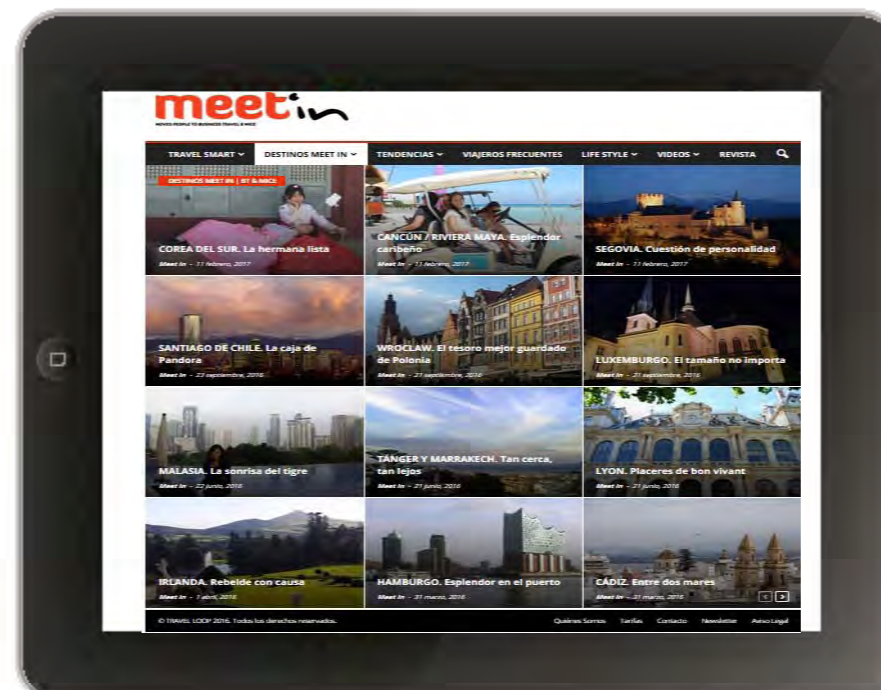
meet in

MOVES PEOPLE TO BUSINESS TRAVEL & MICE

TRAVEL SMART ⌄ DESTINOS MEET IN ⌄ TENDENCIAS ⌄ VIAJEROS FRECUENTES LIFE STYLE ⌄ VIDEOS ⌄ REVISTA

DESTINOS MEET IN | BT & MICE

COREA DEL SUR. La hermana lista
Meet In - 11 febrero, 2017

CANCÚN / RIVIERA MAYA. Esplendor caribeño
Meet In - 11 febrero, 2017

SEGOVIA. Cuestión de personalidad
Meet In - 11 febrero, 2017

SANTIAGO DE CHILE. La caja de Pandora
Meet In - 23 septiembre, 2016

WROCLAW. El tesoro mejor guardado de Polonia
Meet In - 21 septiembre, 2016

LUXEMBURGO. El tamaño no importa
Meet In - 21 septiembre, 2016

MALASIA. La sonrisa del tigre
Meet In - 22 junio, 2016

TÁNGER Y MARRAKECH. Tan cerca, tan lejos
Meet In - 21 junio, 2016

LYON. Placeres de bon vivant
Meet In - 21 junio, 2016

IRLANDA. Rebelde con causa
Meet In - 1 abril, 2016

HAMBURGO. Esplendor en el puerto
Meet In - 31 marzo, 2016

CÁDIZ. Entre dos mares
Meet In - 31 marzo, 2016

© TRAVEL LOOP 2016. Todos los derechos reservados.

Quiénes Somos Tarifas Contacto Newsletter Aviso Legal